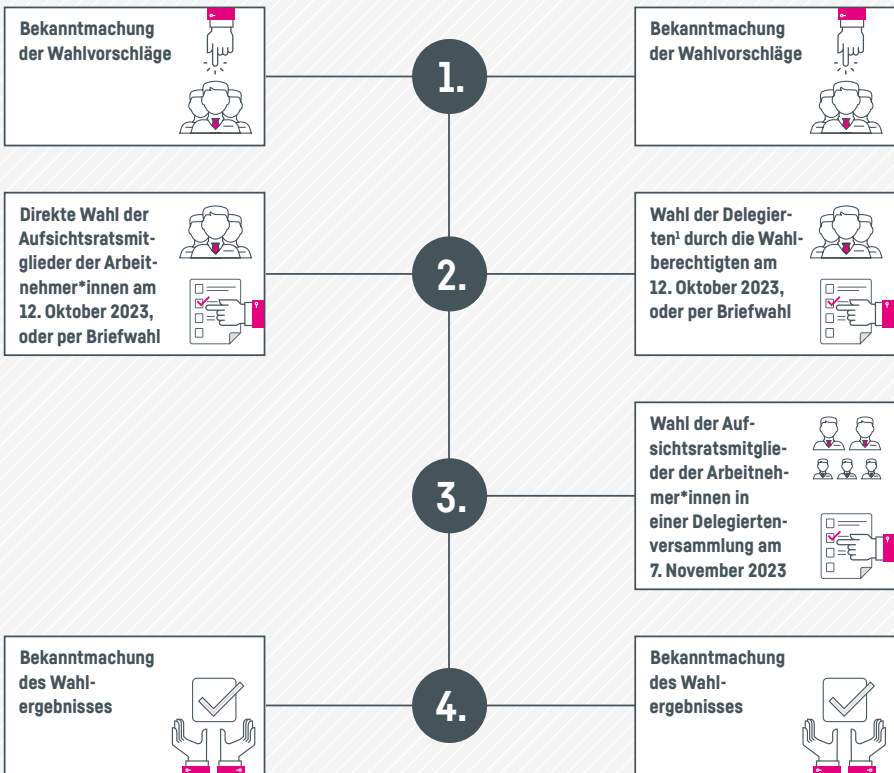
Bekanntmachung der Wahlvorschläge

1.

Bekanntmachung der Wahlvorschläge

Direkte Wahl der Aufsichtsratsmitglieder der Arbeitnehmer*innen am 12. Oktober 2023, oder per Briefwahl

2.

Wahl der Delegierten$^1$ durch die Wahlberechtigten am 12. Oktober 2023, oder per Briefwahl

3.

Wahl der Aufsichtsratsmitglieder der Arbeitnehmer*innen in einer Delegiertenversammlung am 7. November 2023

Bekanntmachung des Wahlergebnisses

4.

Bekanntmachung des Wahlergebnisses